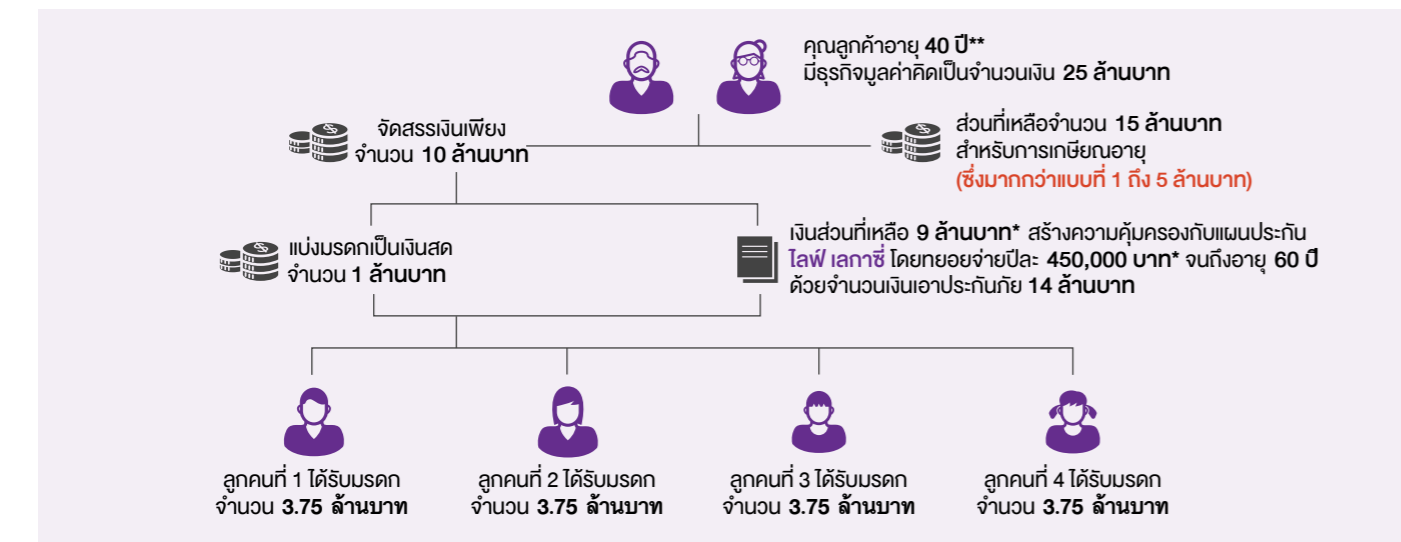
คุณลูกค้าอายุ 40 ปี**
มีธุรกิจมูลค่าคิดเป็นจำนวนเงิน 25 ล้านบาท

จัดสรรเงินเพียง
จำนวน 10 ล้านบาท

ส่วนที่เหลือจำนวน 15 ล้านบาท
สำหรับการเกษียณอายุ
(ซึ่งมากกว่าแบบที่ 1 ถึง 5 ล้านบาท)

แบ่งมรดกเป็นเงินสด
จำนวน 1 ล้านบาท

เงินส่วนที่เหลือ 9 ล้านบาท* สร้างความคุ้มครองกับแผนประกัน ไลฟ์ เลกาซี่ โดยทยอยจ่ายปีละ 450,000 บาท* จนถึงอายุ 60 ปี ด้วยจำนวนเงินเอาประกันภัย 14 ล้านบาท

ลูกคนที่ 1 ได้รับมรดก
จำนวน 3.75 ล้านบาท

ลูกคนที่ 2 ได้รับมรดก
จำนวน 3.75 ล้านบาท

ลูกคนที่ 3 ได้รับมรดก
จำนวน 3.75 ล้านบาท

ลูกคนที่ 4 ได้รับมรดก
จำนวน 3.75 ล้านบาท